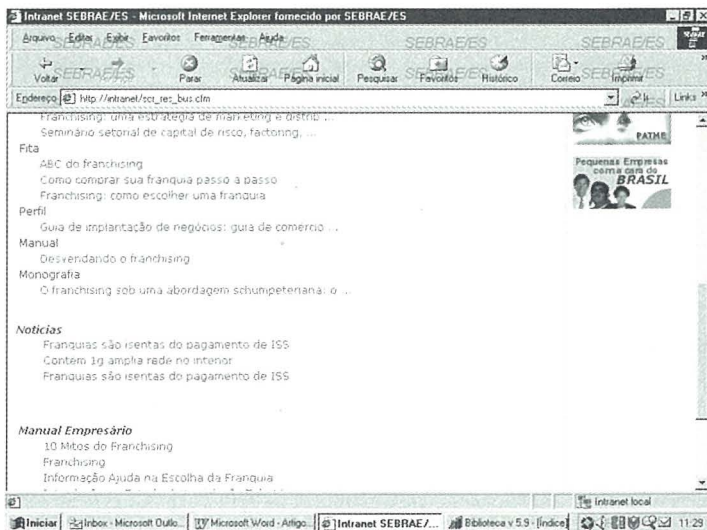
Intranet SEBRAE/ES - Microsoft Internet Explorer fornecido por SEBRAE/ES

Arquivo Editar Exibir Favoritos Ferramentas Ajuda

SEBRAE/ES SEBRAE/ES SEBRAE/ES SEBRAE/ES

Voltar Parar Atualizar Página inicial Pesquisar Favoritos Histórico Correio Imprimir

Endereço http://intranet/scr_res_bus.cfm Ir Links

Franchising: uma estratégia de marketing e distrib ...
Seminário setorial de capital de risco, factoring, ...

Fita
ABC do franchising
Como comprar sua franquia passo a passo
Franchising: como escolher uma franquia

Perfil
Guia de implantação de negócios: guia de comércio ...

Manual
Desvendando o franchising

Monografia
O franchising sob uma abordagem schumpeteriana: o ...

PATME

Pequenas Empresas com a cara do BRASIL

Notícias
Franquias são isentas do pagamento de ISS
Contem 1g amplia rede no interior
Franquias são isentas do pagamento de ISS

Manual Empresário
10 Mitos do Franchising
Franchising
Informação Ajuda na Escolha da Franquia

Intranet local

Iniciar Inbox - Microsoft Outlo... Microsoft Word - Artigo... Intranet SEBRAE/... Biblioteca v 5.9 - [Índice] 11:29